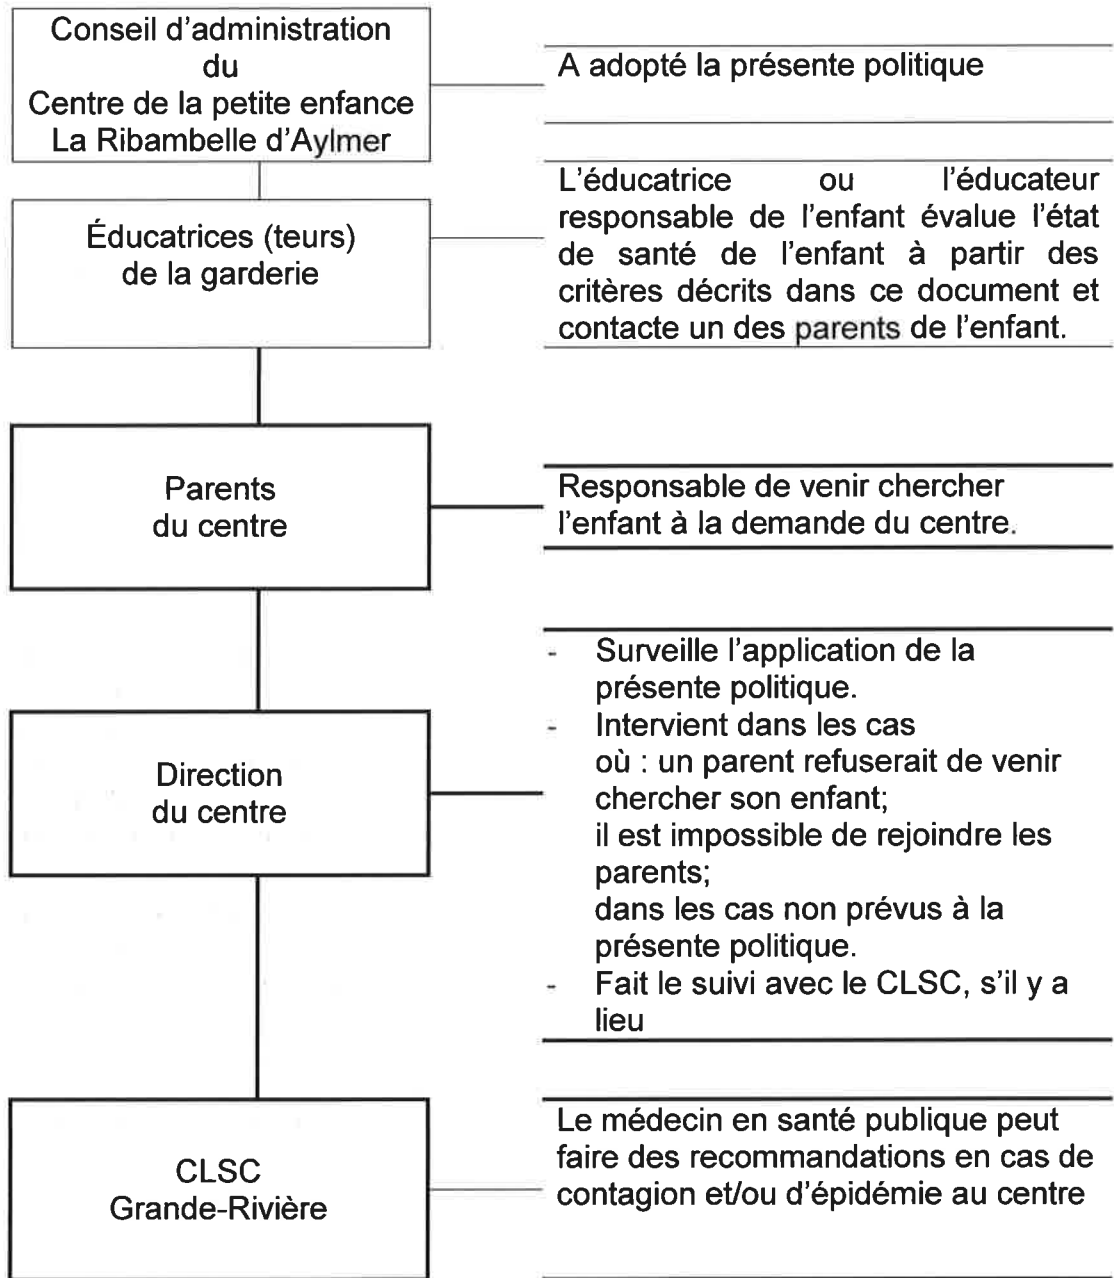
Conseil d'administration du Centre de la petite enfance La Ribambelle d'Aylmer

A adopté la présente politique

Éducatrices (teurs) de la garderie

L'éducatrice ou l'éducateur responsable de l'enfant évalue l'état de santé de l'enfant à partir des critères décrits dans ce document et contacte un des parents de l'enfant.

Parents du centre

Responsable de venir chercher l'enfant à la demande du centre.

Direction du centre

- Surveille l'application de la présente politique.
- Intervient dans les cas où : un parent refuserait de venir chercher son enfant;
il est impossible de rejoindre les parents;
dans les cas non prévus à la présente politique.
- Fait le suivi avec le CLSC, s'il y a lieu

CLSC Grande-Rivière

Le médecin en santé publique peut faire des recommandations en cas de contagion et/ou d'épidémie au centre